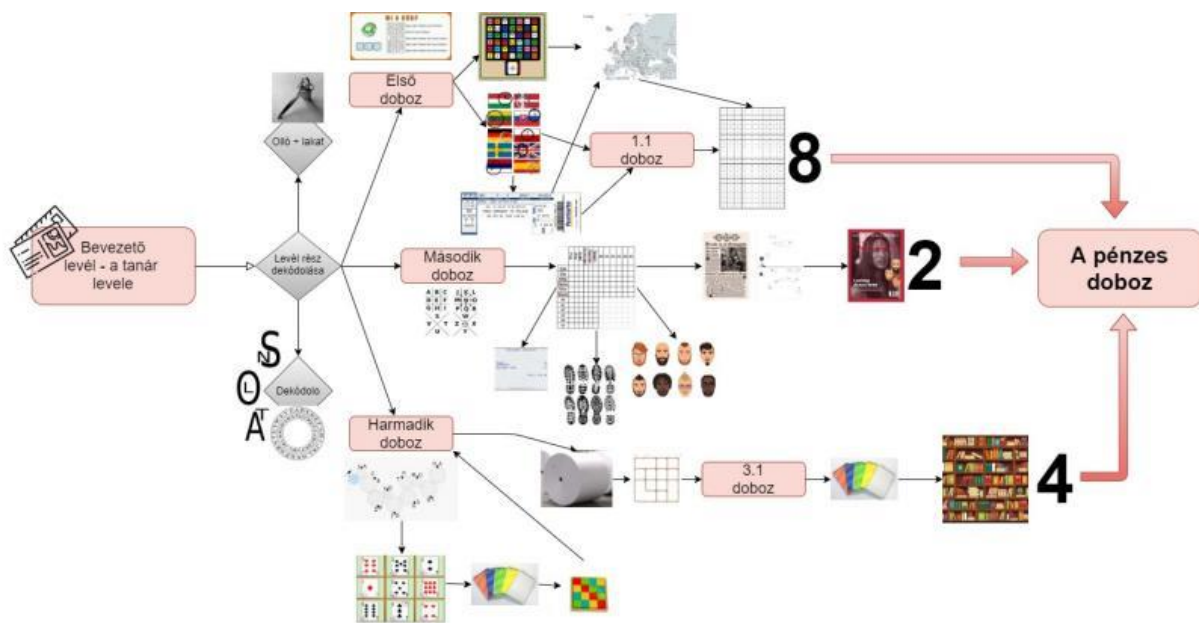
Bevezető levél - a tanár levele

Olló + lakat

Levél rész dekódolása

Dekódoló

S
N
O
L
A
T

Első doboz

1.1 doboz

8

Második doboz

A B C
D E F
G H I

2

A pénzes doboz

Harmadik doboz

3.1 doboz

4